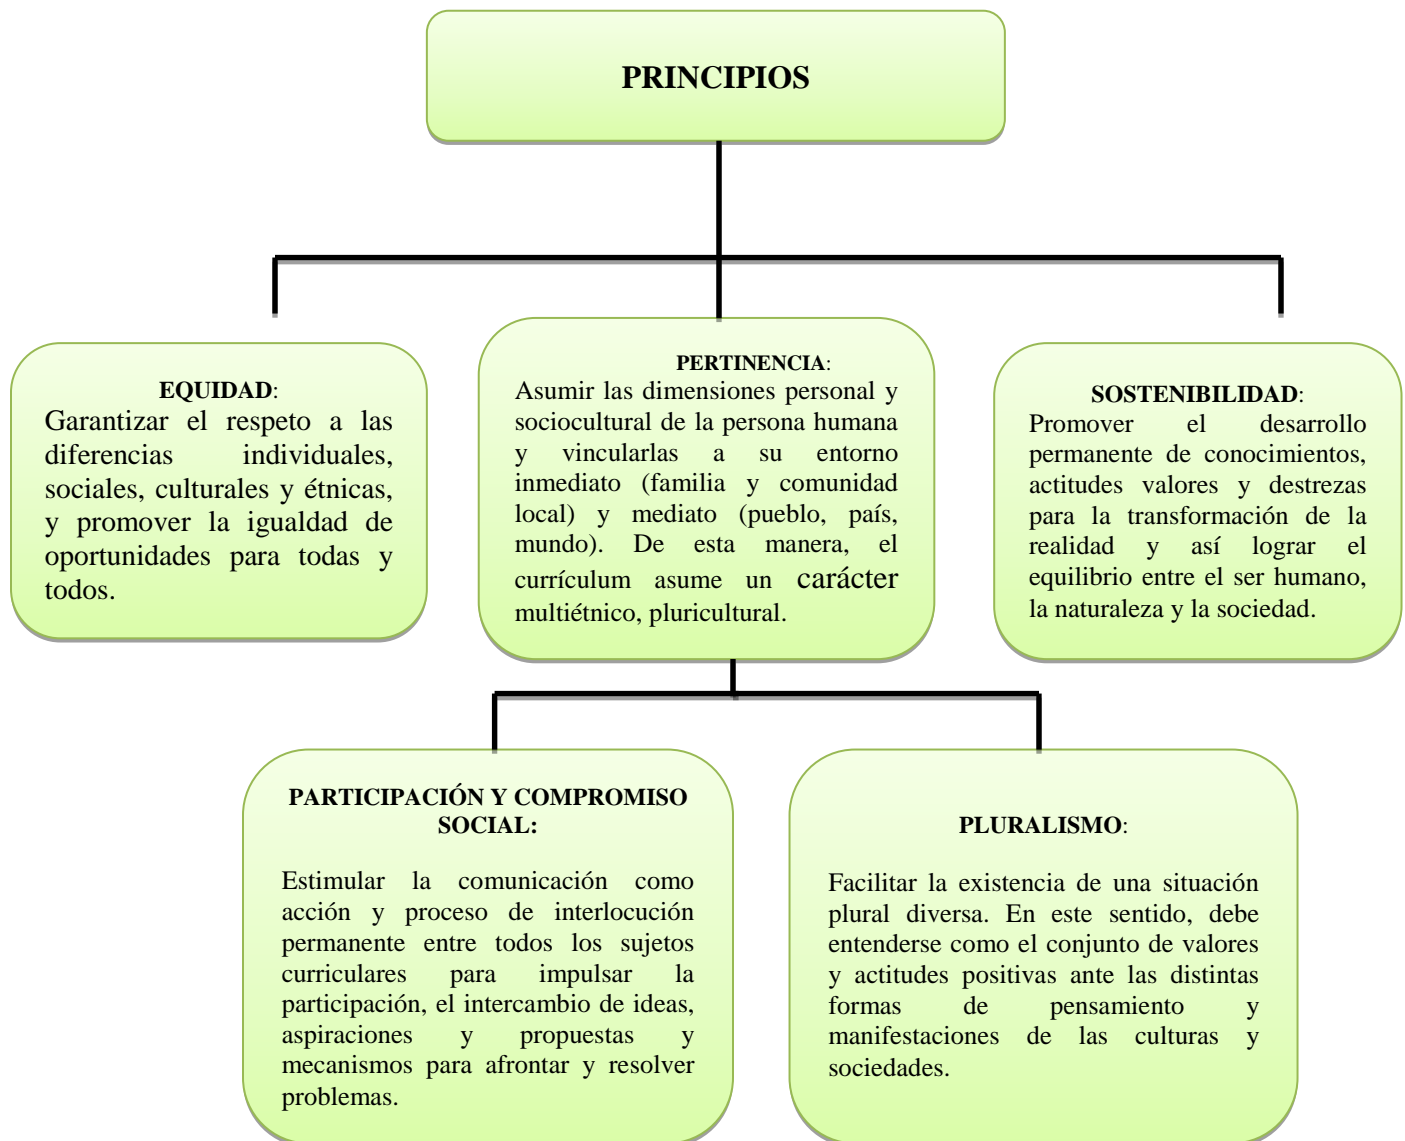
PRINCIPIOS

EQUIDAD:
Garantizar el respeto a las diferencias individuales, sociales, culturales y étnicas, y promover la igualdad de oportunidades para todas y todos.

PERTINENCIA:
Asumir las dimensiones personal y sociocultural de la persona humana y vincularlas a su entorno inmediato (familia y comunidad local) y mediato (pueblo, país, mundo). De esta manera, el currículum asume un carácter multiétnico, pluricultural.

SOSTENIBILIDAD:
Promover el desarrollo permanente de conocimientos, actitudes valores y destrezas para la transformación de la realidad y así lograr el equilibrio entre el ser humano, la naturaleza y la sociedad.

PARTICIPACIÓN Y COMPROMISO SOCIAL:

Estimular la comunicación como acción y proceso de interlocución permanente entre todos los sujetos curriculares para impulsar la participación, el intercambio de ideas, aspiraciones y propuestas y mecanismos para afrontar y resolver problemas.

PLURALISMO:

Facilitar la existencia de una situación plural diversa. En este sentido, debe entenderse como el conjunto de valores y actitudes positivas ante las distintas formas de pensamiento y manifestaciones de las culturas y sociedades.